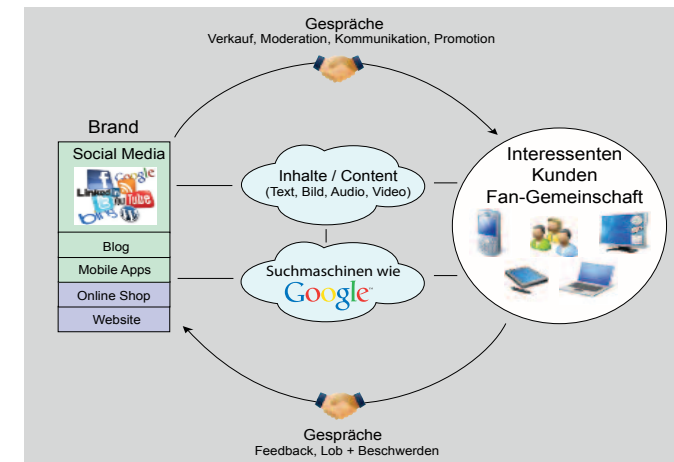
Gespräche
Verkauf, Moderation, Kommunikation, Promotion

Brand

Social Media

Google
Linked in
YouTube
blog

Blog

Mobile Apps

Online Shop

Website

Inhalte / Content
(Text, Bild, Audio, Video)

Suchmaschinen wie
Google

Interessenten
Kunden
Fan-Gemeinschaft

Gespräche
Feedback, Lob + Beschwerden